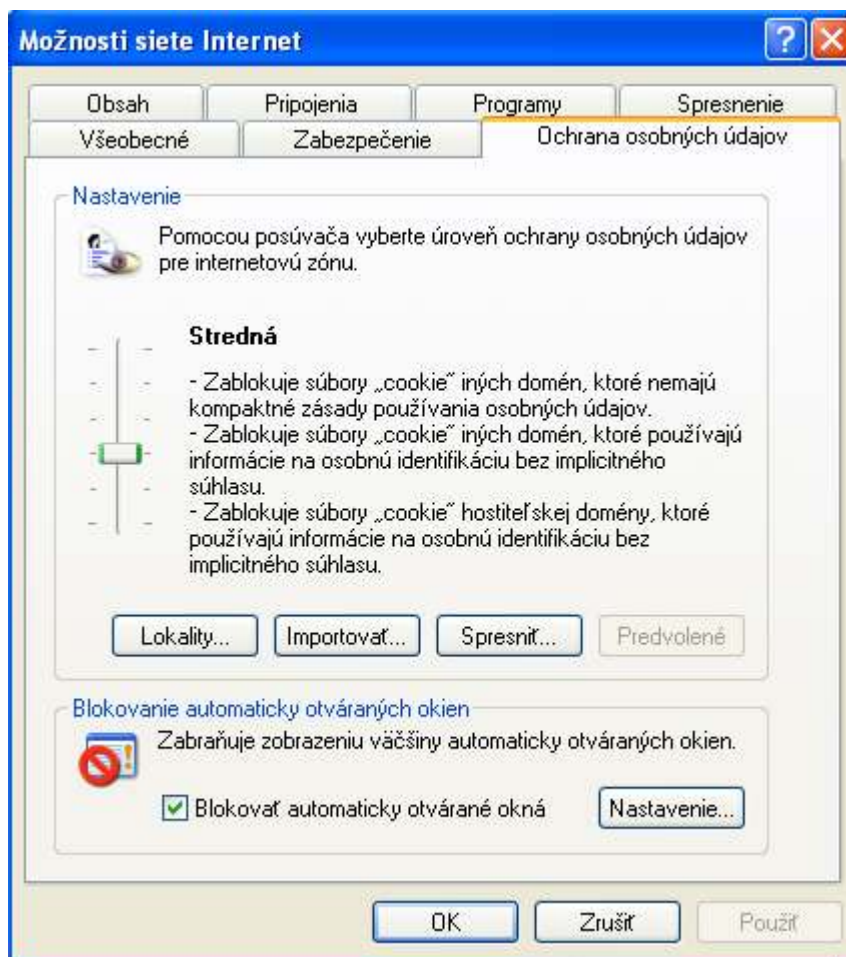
Možnosti siete Internet

?

Obsah | Pripojenia | Programy | Spresnenie
Všeobecné | Zabezpečenie | Ochrana osobných údajov

Nastavenie

Pomocou posúvača vyberte úroveň ochrany osobných údajov pre internetovú zónu.

Stredná

- Zablokuje súbory „cookie" iných domén, ktoré nemajú kompaktné zásady používania osobných údajov.
- Zablokuje súbory „cookie" iných domén, ktoré používajú informácie na osobnú identifikáciu bez implicitného súhlasu.
- Zablokuje súbory „cookie" hostiteľskej domény, ktoré používajú informácie na osobnú identifikáciu bez implicitného súhlasu.

Lokality... Importovať... Spresniť... Predvolené

Blokovanie automaticky otváraných okien

Zabraňuje zobrazeniu väčšiny automaticky otváraných okien.

Blokovať automaticky otvárané okná

Nastavenie...

OK Zrušiť Použiť